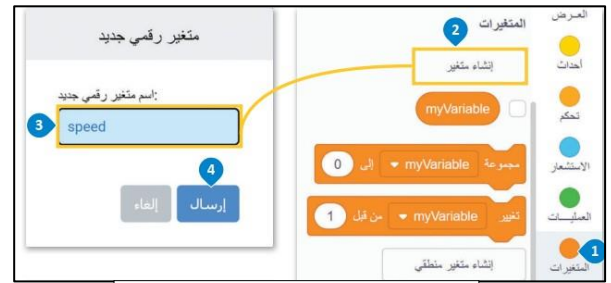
متغير رقمي جديد

:اسم متغير رقمي جديد

3

speed

4

إرسال

إلغاء

2

المتغيرات

إنشاء متغير

myVariable

مجموعة myVariable إلى 0

تغيير myVariable من قبل 1

إنشاء متغير منطقي

العرض

أحداث

تحكم

الاستشعار

العمليات

1

المتغيرات